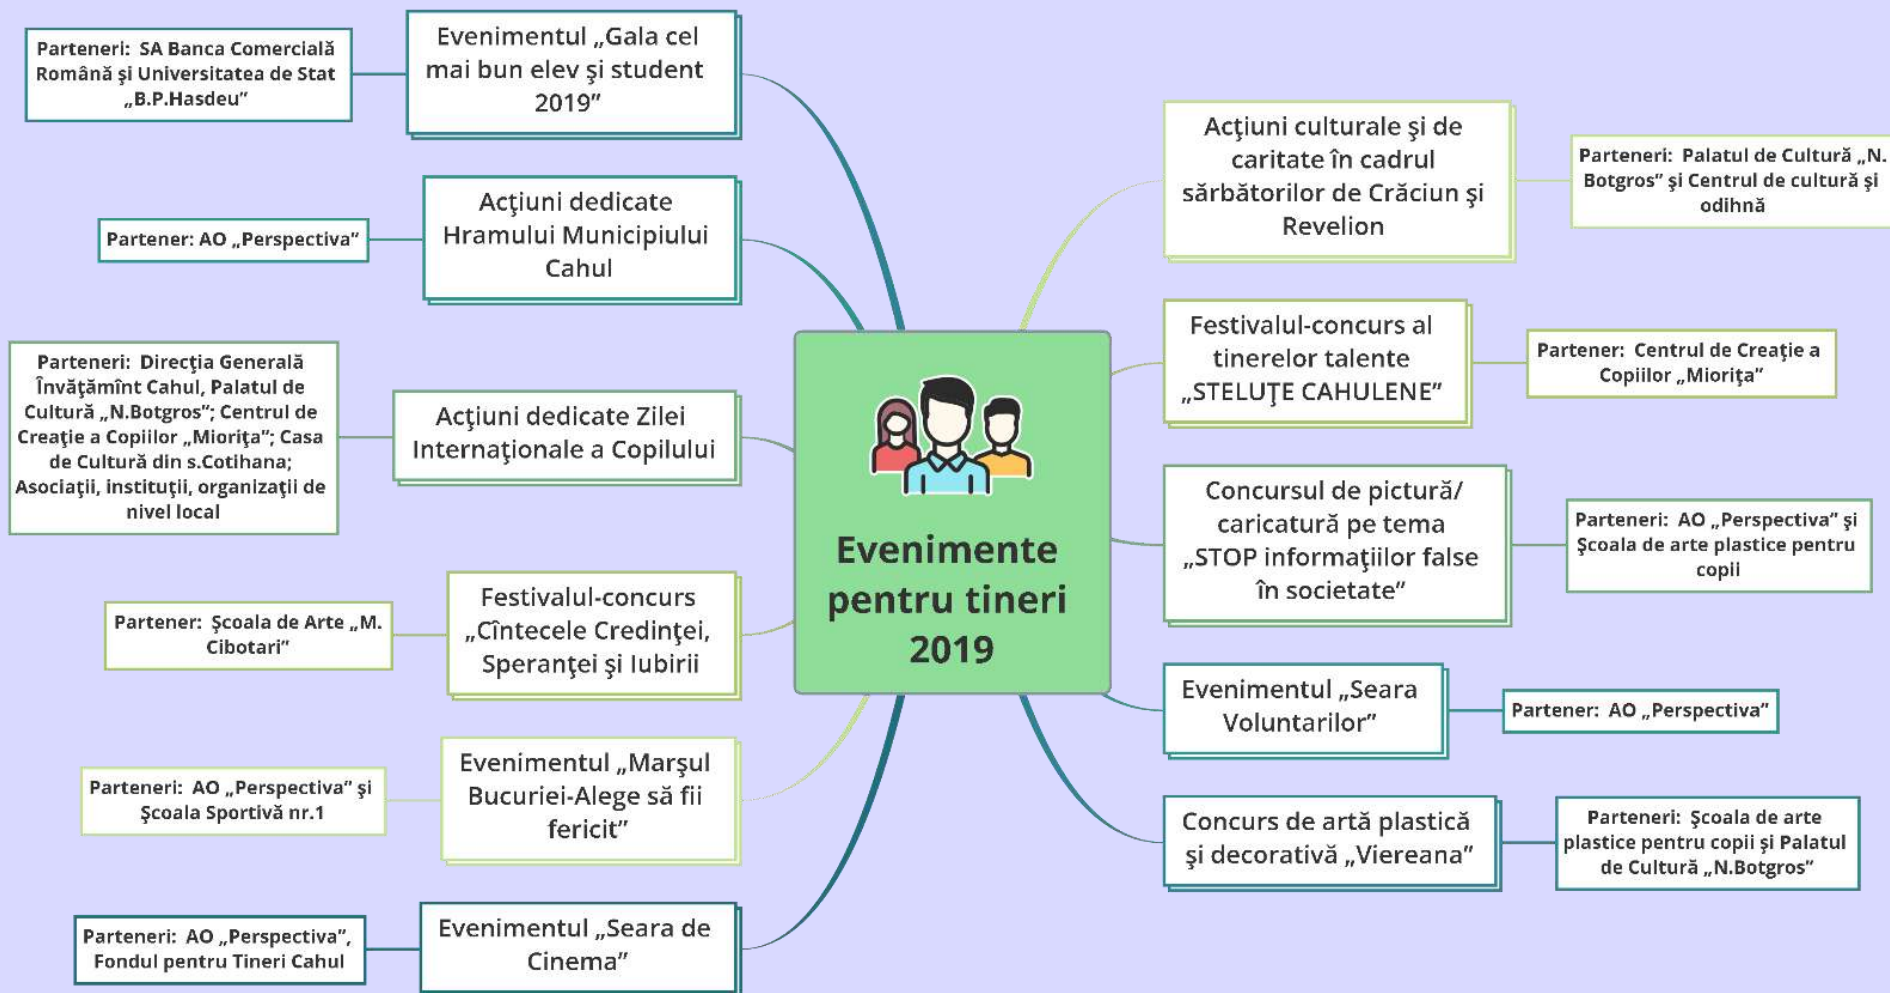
Evenimente pentru tineri 2019

Evenimentul „Gala cel mai bun elev şi student 2019”

Parteneri: SA Banca Comercială Română şi Universitatea de Stat „B.P.Hasdeu”

Acţiuni dedicate Hramului Municipiului Cahul

Partener: AO „Perspectiva”

Acţiuni dedicate Zilei Internaţionale a Copilului

Parteneri: Direcţia Generală Învăţămînt Cahul, Palatul de Cultură „N.Botgros”; Centrul de Creaţie a Copiilor „Mioriţa”; Casa de Cultură din s.Cotihana; Asociaţii, instituţii, organizaţii de nivel local

Festivalul-concurs „Cîntecele Credinţei, Speranţei şi Iubirii

Partener: Şcoala de Arte „M. Cibotari”

Evenimentul „Marşul Bucuriei-Alege să fii fericit”

Parteneri: AO „Perspectiva” şi Şcoala Sportivă nr.1

Evenimentul „Seara de Cinema”

Parteneri: AO „Perspectiva”, Fondul pentru Tineri Cahul

Acţiuni culturale şi de caritate în cadrul sărbătorilor de Crăciun şi Revelion

Parteneri: Palatul de Cultură „N. Botgros” şi Centrul de cultură şi odihnă

Festivalul-concurs al tinerelor talente „STELUŢE CAHULENE”

Partener: Centrul de Creaţie a Copiilor „Mioriţa”

Concursul de pictură/ caricatură pe tema „STOP informaţiilor false în societate”

Parteneri: AO „Perspectiva” şi Şcoala de arte plastice pentru copii

Evenimentul „Seara Voluntarilor”

Partener: AO „Perspectiva”

Concurs de artă plastică şi decorativă „Viereana”

Parteneri: Şcoala de arte plastice pentru copii şi Palatul de Cultură „N.Botgros”